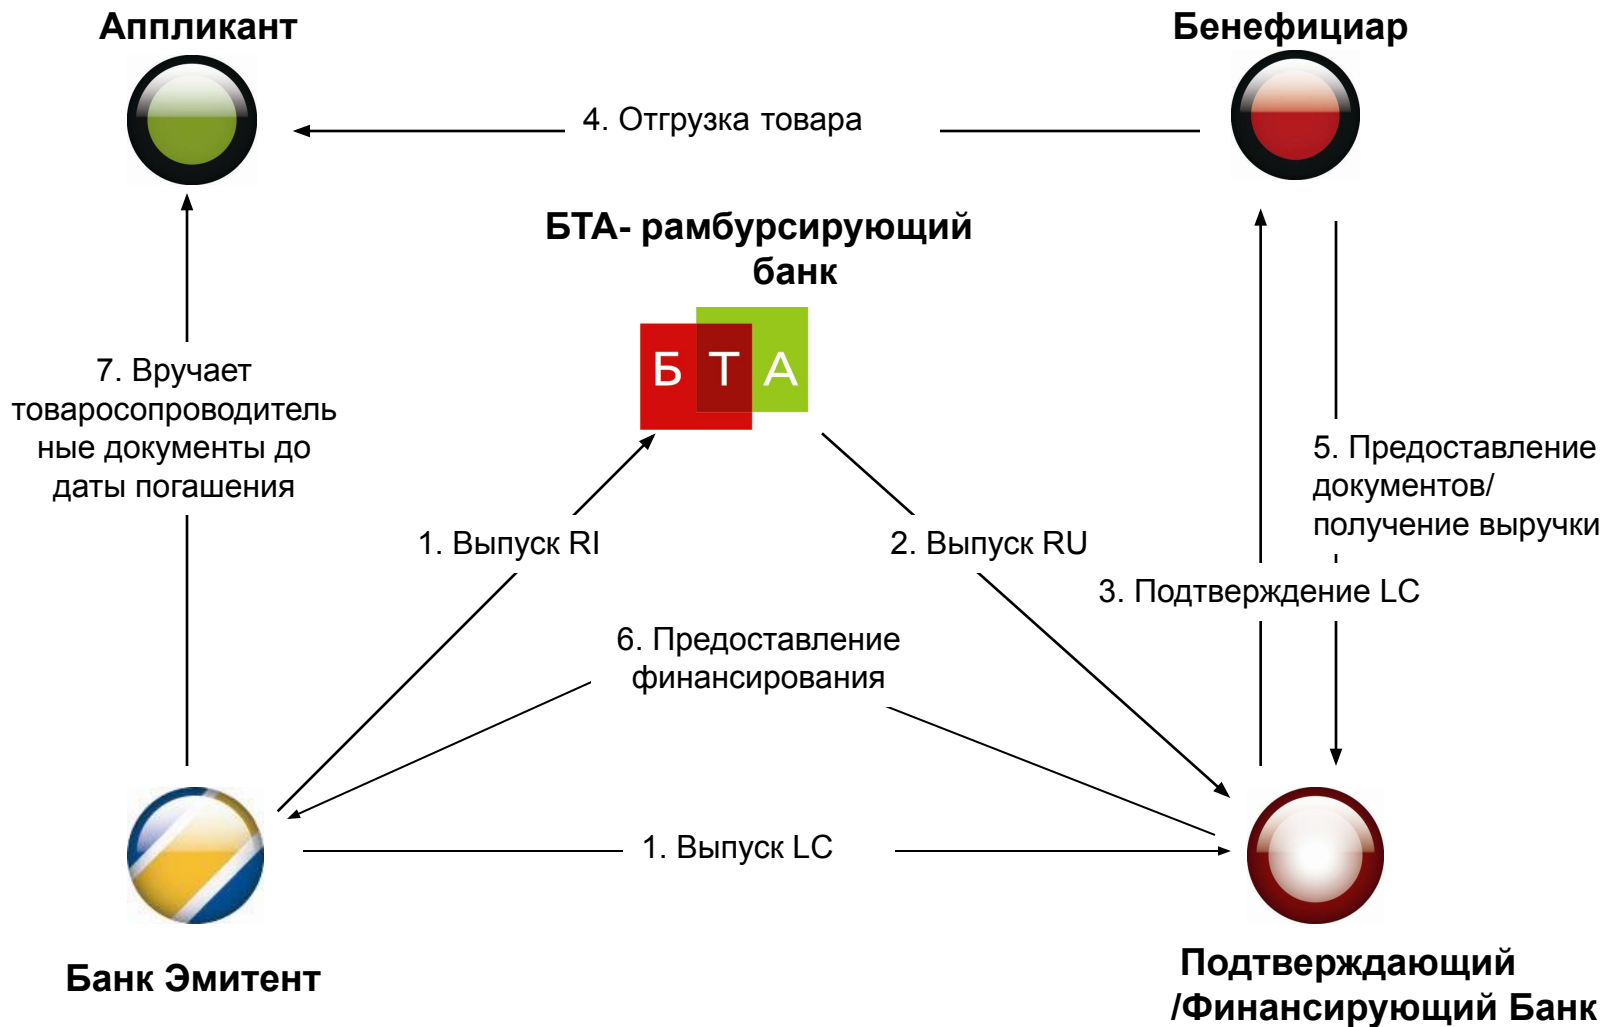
Аппликант

Бенефициар

4. Отгрузка товара

БТА- рамбурсирующий банк

Б Т А

7. Вручает товаросопроводительные документы до даты погашения

5. Предоставление документов/ получение выручки

1. Выпуск RI

2. Выпуск RU

3. Подтверждение LC

6. Предоставление финансирования

1. Выпуск LC

Банк Эмитент

Подтверждающий /Финансирующий Банк